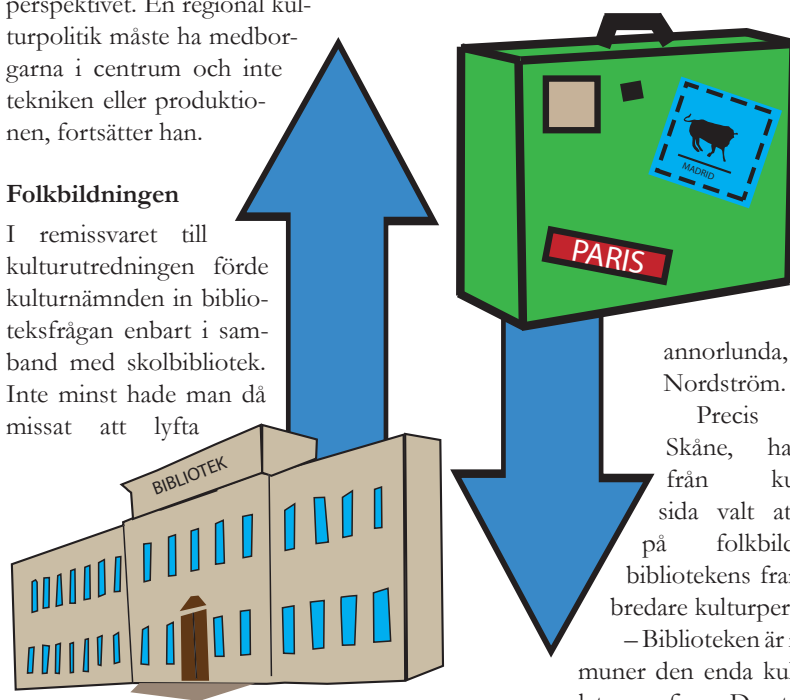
perspektivet. En regional kulturpolitik måste ha medborgarna i centrum och inte tekniken eller produktionen, fortsätter han.

Folkbildningen

I remissvaret till kulturutredningen förde kulturnämnden in biblioteksfrågan enbart i samband med skolbibliotek. Inte minst hade man då missat att lyfta

BIBLIOTEK

MADRID

PARIS

annorlunda, Nordström.

Precis Skåne, ha från ku sida valt at på folkbild bibliotekens fra bredare kulturper

– Biblioteken är muner den enda kul